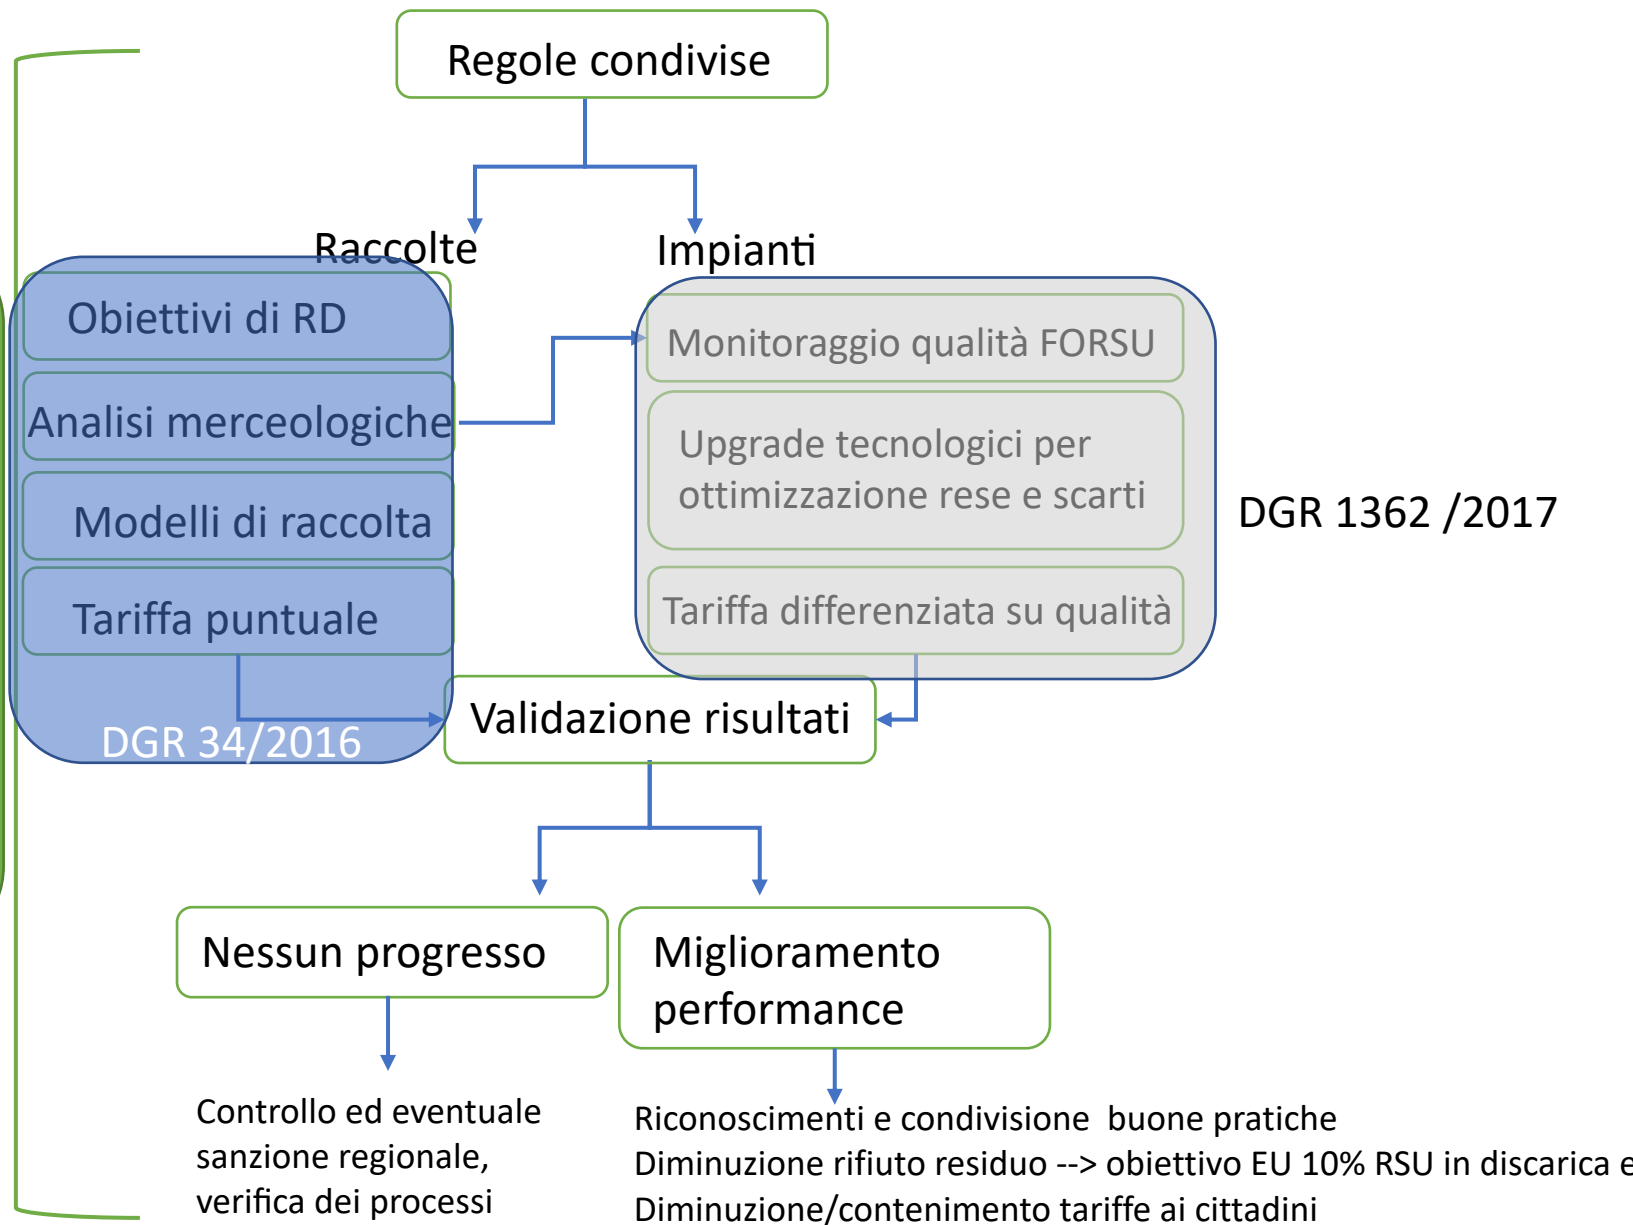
Regole condivise

Raccolte

Impianti

Obiettivi di RD

Analisi merceologiche

Modelli di raccolta

Tariffa puntuale

DGR 34/2016

Monitoraggio qualità FORSU

Upgrade tecnologici per ottimizzazione rese e scarti

Tariffa differenziata su qualità

DGR 1362 /2017

Validazione risultati

Nessun progresso

Miglioramento performance

Controllo ed eventuale sanzione regionale, verifica dei processi

Riconoscimenti e condivisione buone pratiche
Diminuzione rifiuto residuo --> obiettivo EU 10% RSU in discarica e
Diminuzione/contenimento tariffe ai cittadini